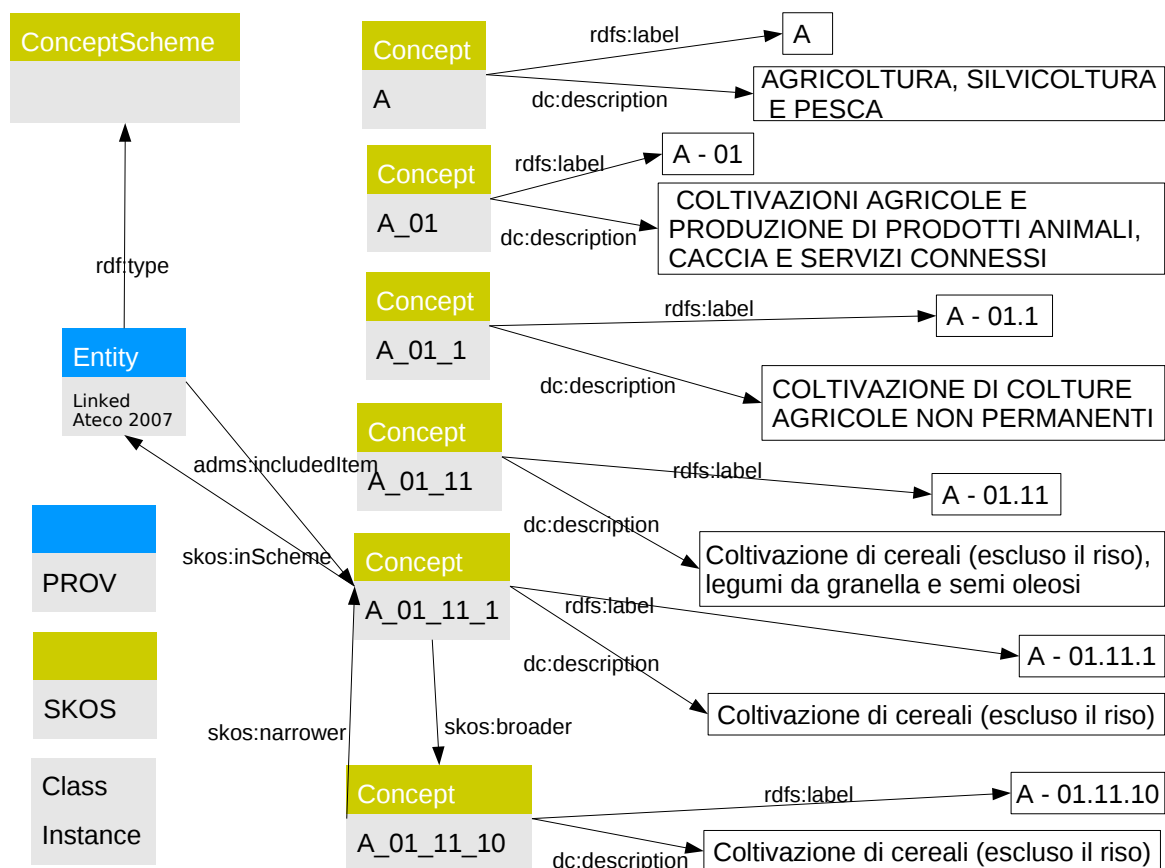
ConceptScheme

Concept
A
rdfs:label
A
dc:description
AGRICOLTURA, SILVICOLTURA E PESCA

Concept
A_01
rdfs:label
A - 01
dc:description
COLTIVAZIONI AGRICOLE E PRODUZIONE DI PRODOTTI ANIMALI, CACCIA E SERVIZI CONNESSI

rdf:type

Concept
A_01_1
rdfs:label
A - 01.1
dc:description
COLTIVAZIONE DI COLTURE AGRICOLE NON PERMANENTI

Entity
Linked Ateco 2007

Concept
A_01_11
adms:includedItem
rdfs:label
A - 01.11
dc:description
Coltivazione di cereali (escluso il riso), legumi da granella e semi oleosi

skos:inScheme
Concept
A_01_11_1
PROV
rdfs:label
A - 01.11.1
dc:description
Coltivazione di cereali (escluso il riso)
SKOS
skos:broader
skos:narrower

Class
Instance

Concept
A_01_11_10
rdfs:label
A - 01.11.10
dc:description
Coltivazione di cereali (escluso il riso)